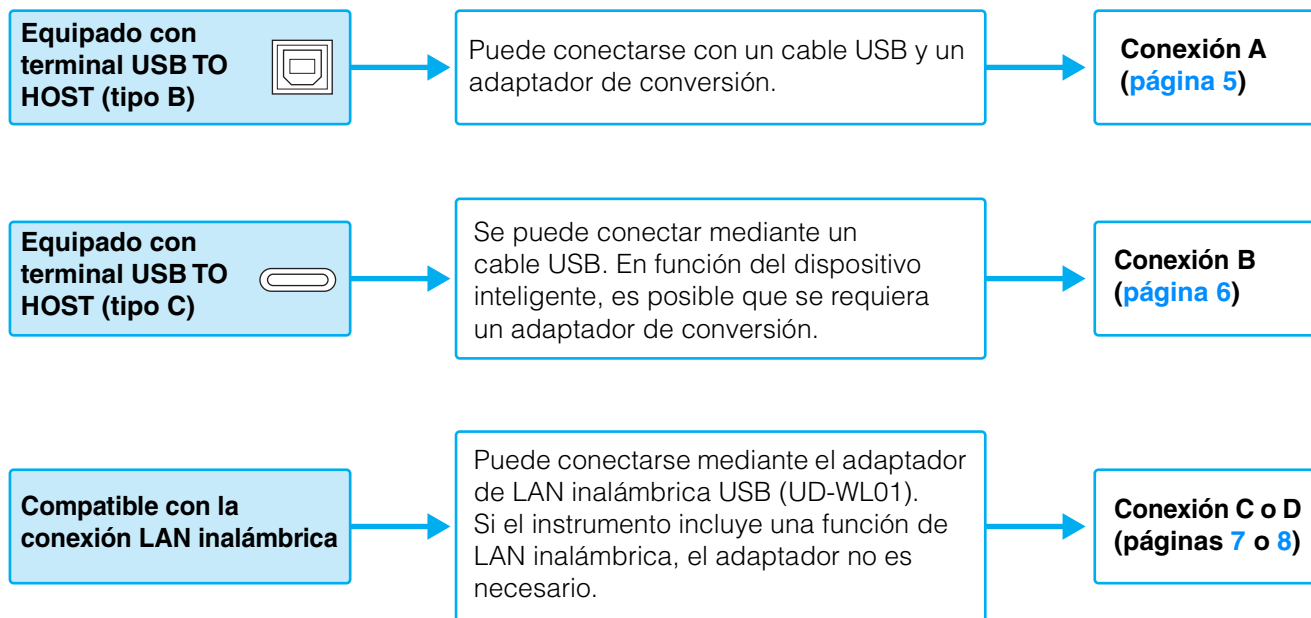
Equipado con terminal USB TO HOST (tipo B)

Puede conectarse con un cable USB y un adaptador de conversión.

Conexión A (página 5)

Equipado con terminal USB TO HOST (tipo C)

Se puede conectar mediante un cable USB. En función del dispositivo inteligente, es posible que se requiera un adaptador de conversión.

Conexión B (página 6)

Compatible con la conexión LAN inalámbrica

Puede conectarse mediante el adaptador de LAN inalámbrica USB (UD-WL01). Si el instrumento incluye una función de LAN inalámbrica, el adaptador no es necesario.

Conexión C o D (páginas 7 o 8)